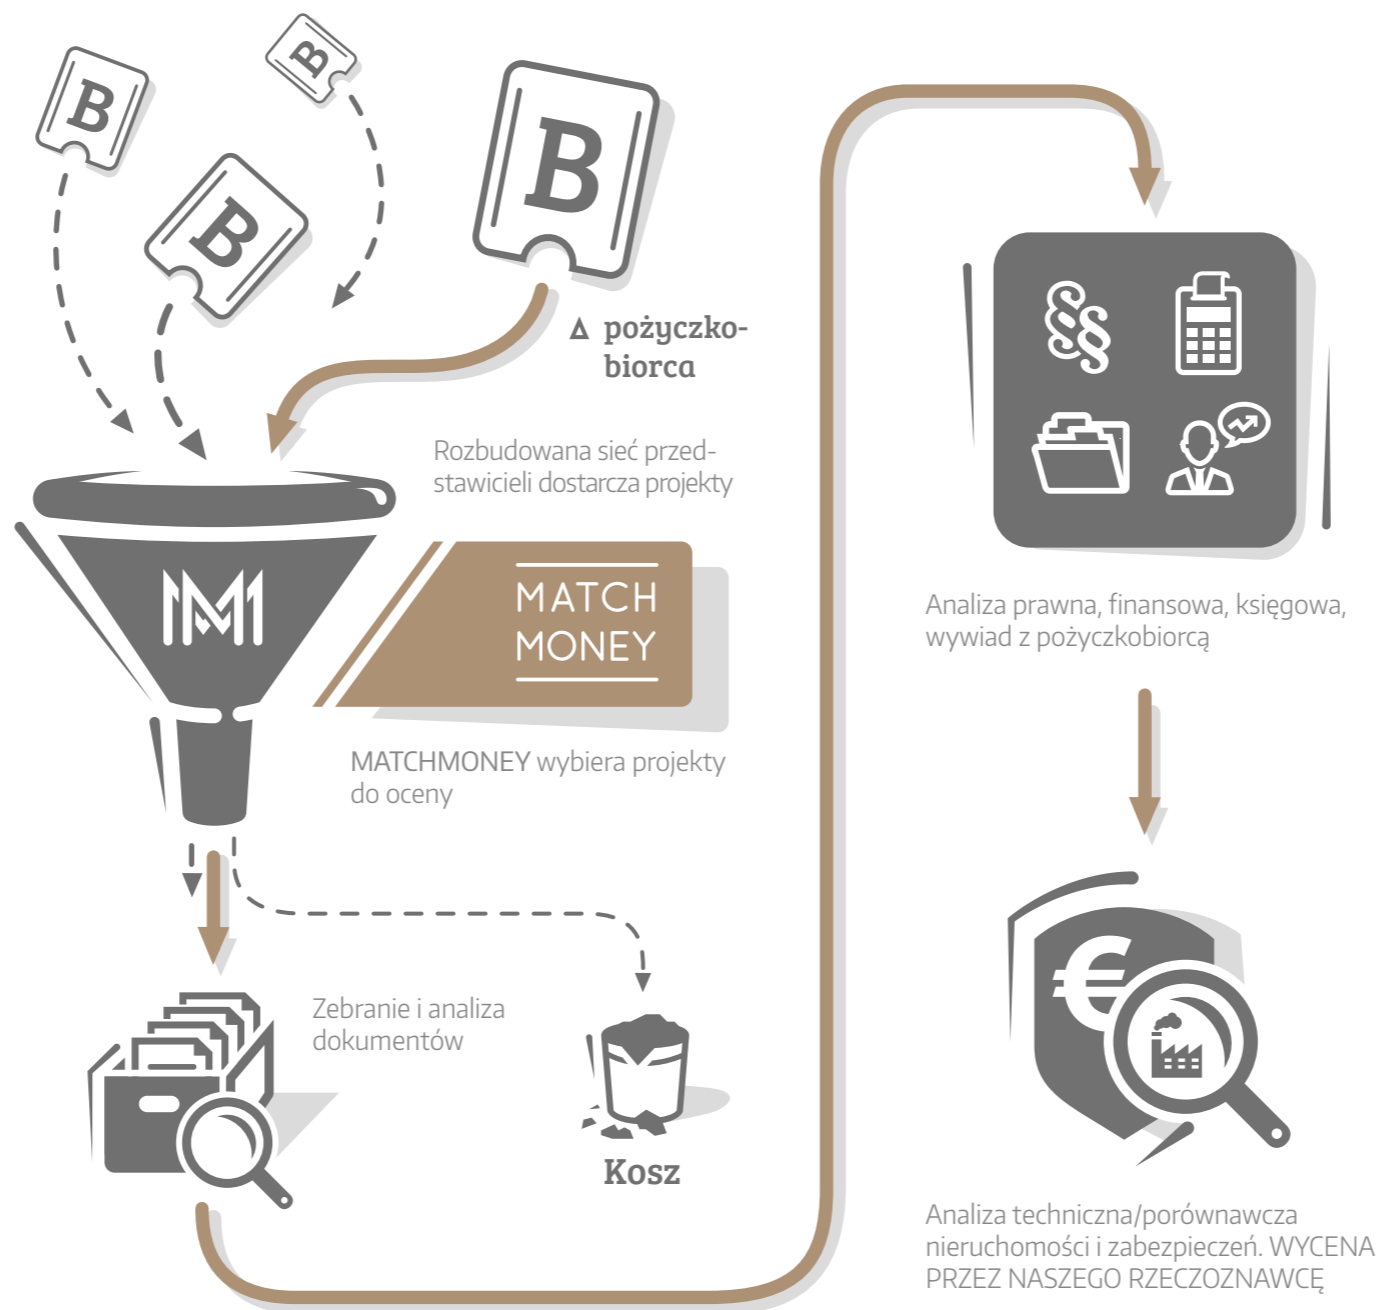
B

B

B

B

▲ pożyczkobiorca

Rozbudowana sieć przedstawicieli dostarcza projekty

MATCH MONEY

MATCHMONEY wybiera projekty do oceny

Zebranie i analiza dokumentów

Kosz

Analiza prawna, finansowa, księgowa, wywiad z pożyczkobiorcą

€

Analiza techniczna/porównawcza nieruchomości i zabezpieczeń. WYCENA PRZEZ NASZEGO RZECZOZNAWCĘ